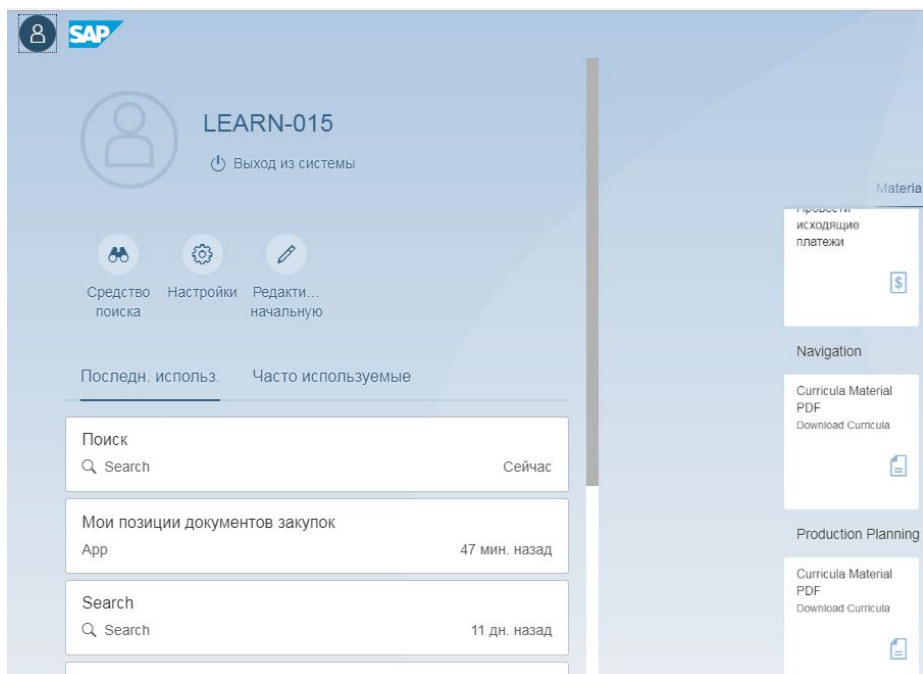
SAP

LEARN-015

Выход из системы

Средство поиска

Настройки

Редакти... начальную

Последн. использ.

Часто используемые

Поиск

Search

Сейчас

Мои позиции документов закупок

App

47 мин. назад

Search

Search

11 дн. назад

Materia

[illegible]
исходящие
платежи

Navigation

Curricula Material PDF
Download Curricula

Production Planning

Curricula Material PDF
Download Curricula